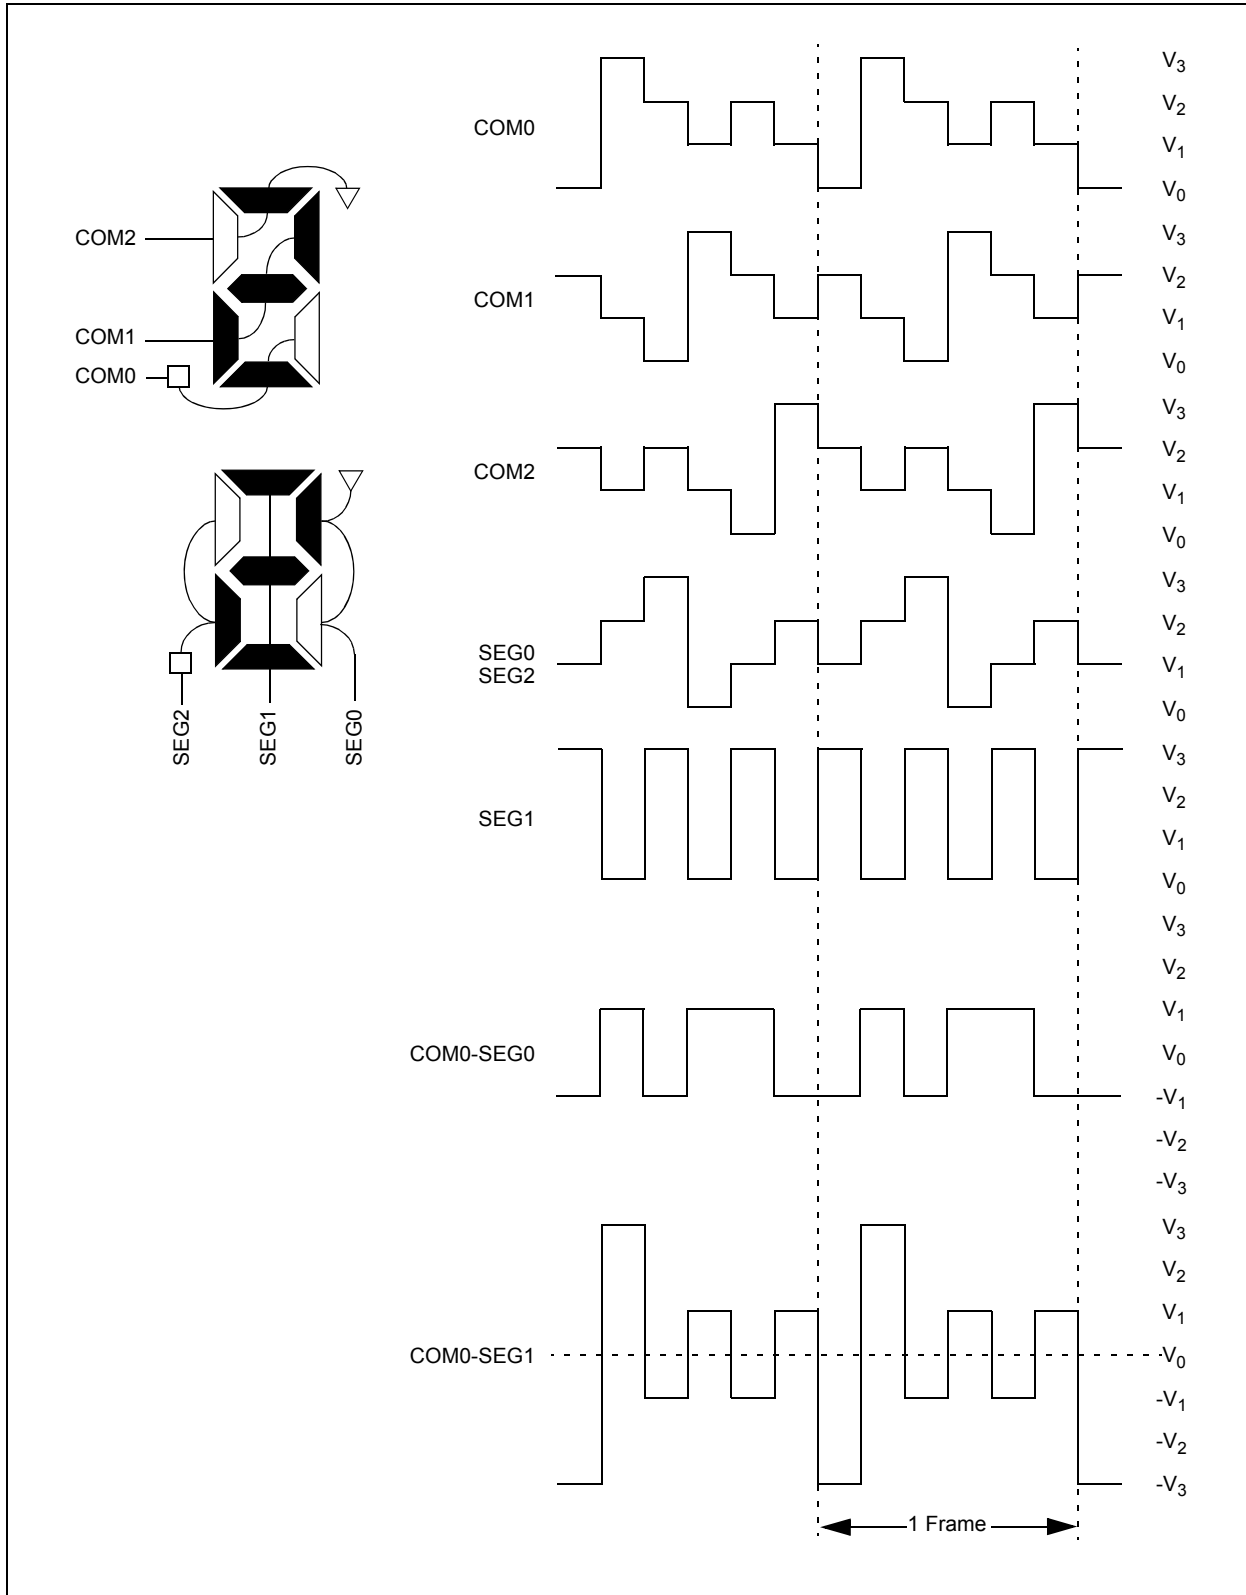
COM2

COM1

COM0

SEG2 SEG1 SEG0

COM0

$V_3$
$V_2$
$V_1$
$V_0$

COM1

$V_3$
$V_2$
$V_1$
$V_0$

COM2

$V_3$
$V_2$
$V_1$
$V_0$

SEG0
SEG2

$V_3$
$V_2$
$V_1$
$V_0$

SEG1

$V_3$
$V_2$
$V_1$
$V_0$

COM0-SEG0

$V_3$
$V_2$
$V_1$
$V_0$
$-V_1$
$-V_2$
$-V_3$

COM0-SEG1

$V_3$
$V_2$
$V_1$
$V_0$
$-V_1$
$-V_2$
$-V_3$

1 Frame